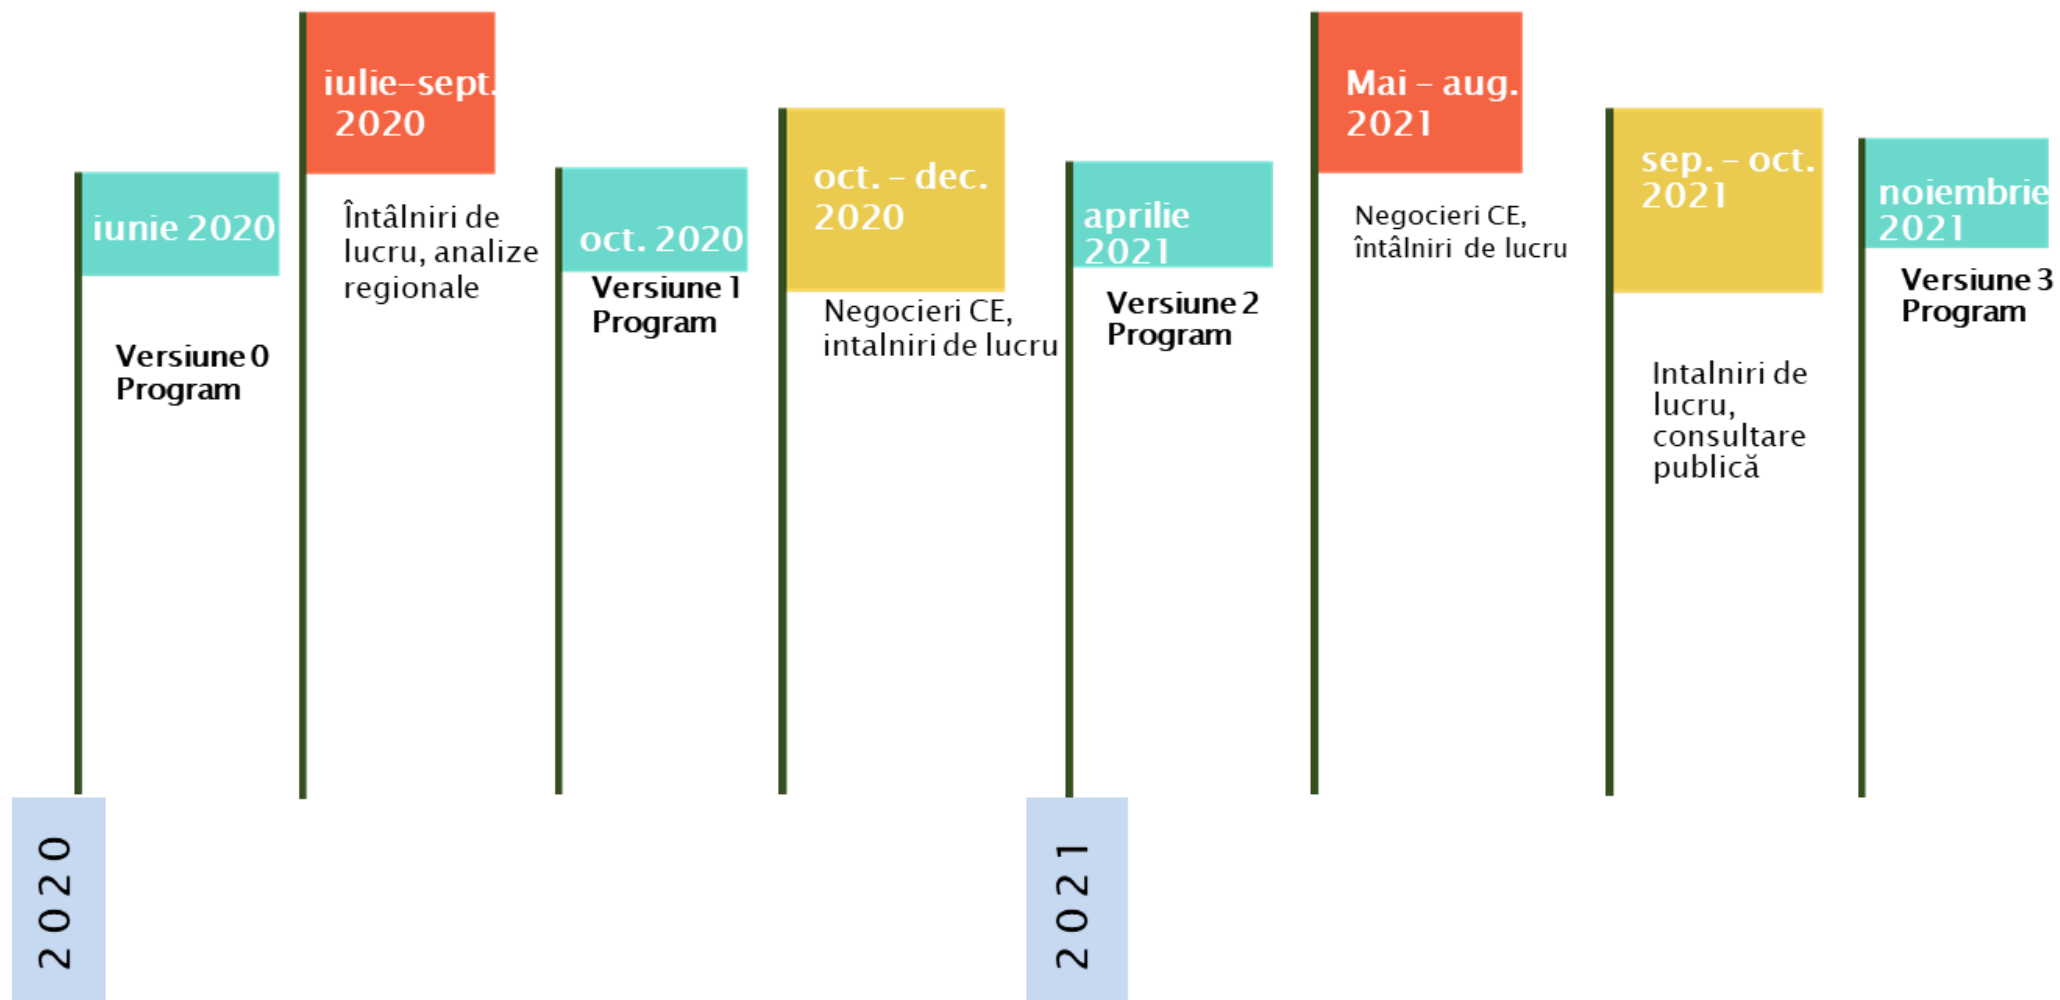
iunie 2020

Versiune 0 Program

iulie–sept. 2020

Întâlniri de lucru, analize regionale

oct. 2020

Versiune 1 Program

oct. – dec. 2020

Negocieri CE, intalniri de lucru

aprilie 2021

Versiune 2 Program

Mai – aug. 2021

Negocieri CE, întâlniri de lucru

sep. – oct. 2021

Intalniri de lucru, consultare publică

noiembrie 2021

Versiune 3 Program

2020

2021